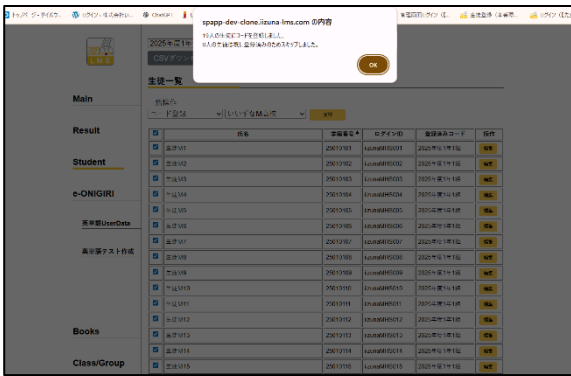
spapp-dev-clone.iizuna-lms.com の内容

19人の生徒にコードを登録しました。
0人の生徒は既に登録済みのためスキップしました。

OK

2025年度1年

CSVダウンロード

生徒一覧

Main

Result

Student

e-ONIGIRI

英単語UserData

英単語テスト作成

Books

Class/Group

| | 氏名 | 学籍番号 | ログインID | 登録済みコード | 操作 |
|---|---|---|---|---|---|
| ☑ | 生徒M1 | 25010101 | iizunaMHS001 | 2025年度1年1組 | 編集 |
| ☑ | 生徒M2 | 25010102 | iizunaMHS002 | 2025年度1年1組 | 編集 |
| ☑ | 生徒M3 | 25010103 | iizunaMHS003 | 2025年度1年1組 | 編集 |
| ☑ | 生徒M4 | 25010104 | iizunaMHS004 | 2025年度1年1組 | 編集 |
| ☑ | 生徒M5 | 25010105 | iizunaMHS005 | 2025年度1年1組 | 編集 |
| ☑ | 生徒M6 | 25010106 | iizunaMHS006 | 2025年度1年1組 | 編集 |
| ☑ | 生徒M7 | 25010107 | iizunaMHS007 | 2025年度1年1組 | 編集 |
| ☑ | 生徒M8 | 25010108 | iizunaMHS008 | 2025年度1年1組 | 編集 |
| ☑ | 生徒M9 | 25010109 | iizunaMHS009 | 2025年度1年1組 | 編集 |
| ☑ | 生徒M10 | 25010110 | iizunaMHS010 | 2025年度1年1組 | 編集 |
| ☑ | 生徒M11 | 25010111 | iizunaMHS011 | 2025年度1年1組 | 編集 |
| ☑ | 生徒M12 | 25010112 | iizunaMHS012 | 2025年度1年1組 | 編集 |
| ☑ | 生徒M13 | 25010113 | iizunaMHS013 | 2025年度1年1組 | 編集 |
| ☑ | 生徒M14 | 25010114 | iizunaMHS014 | 2025年度1年1組 | 編集 |
| ☑ | 生徒M15 | 25010115 | iizunaMHS015 | 2025年度1年1組 | 編集 |